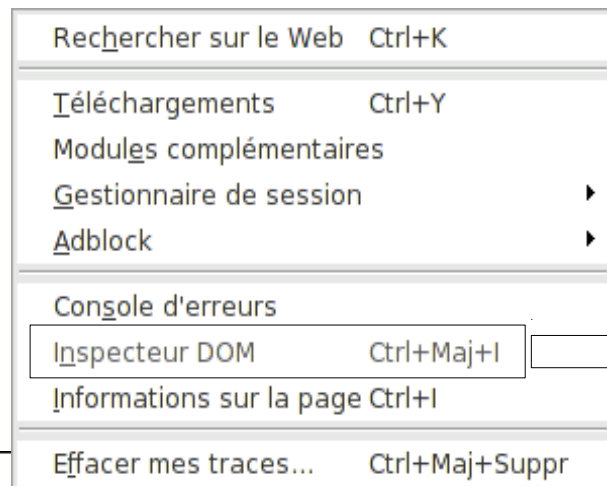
Rechercher sur le Web Ctrl+K

Téléchargements Ctrl+Y
Modules complémentaires
Gestionnaire de session
Adblock

Console d'erreurs
Inspecteur DOM Ctrl+Maj+I
Informations sur la page Ctrl+I

Effacer mes traces... Ctrl+Maj+Suppr